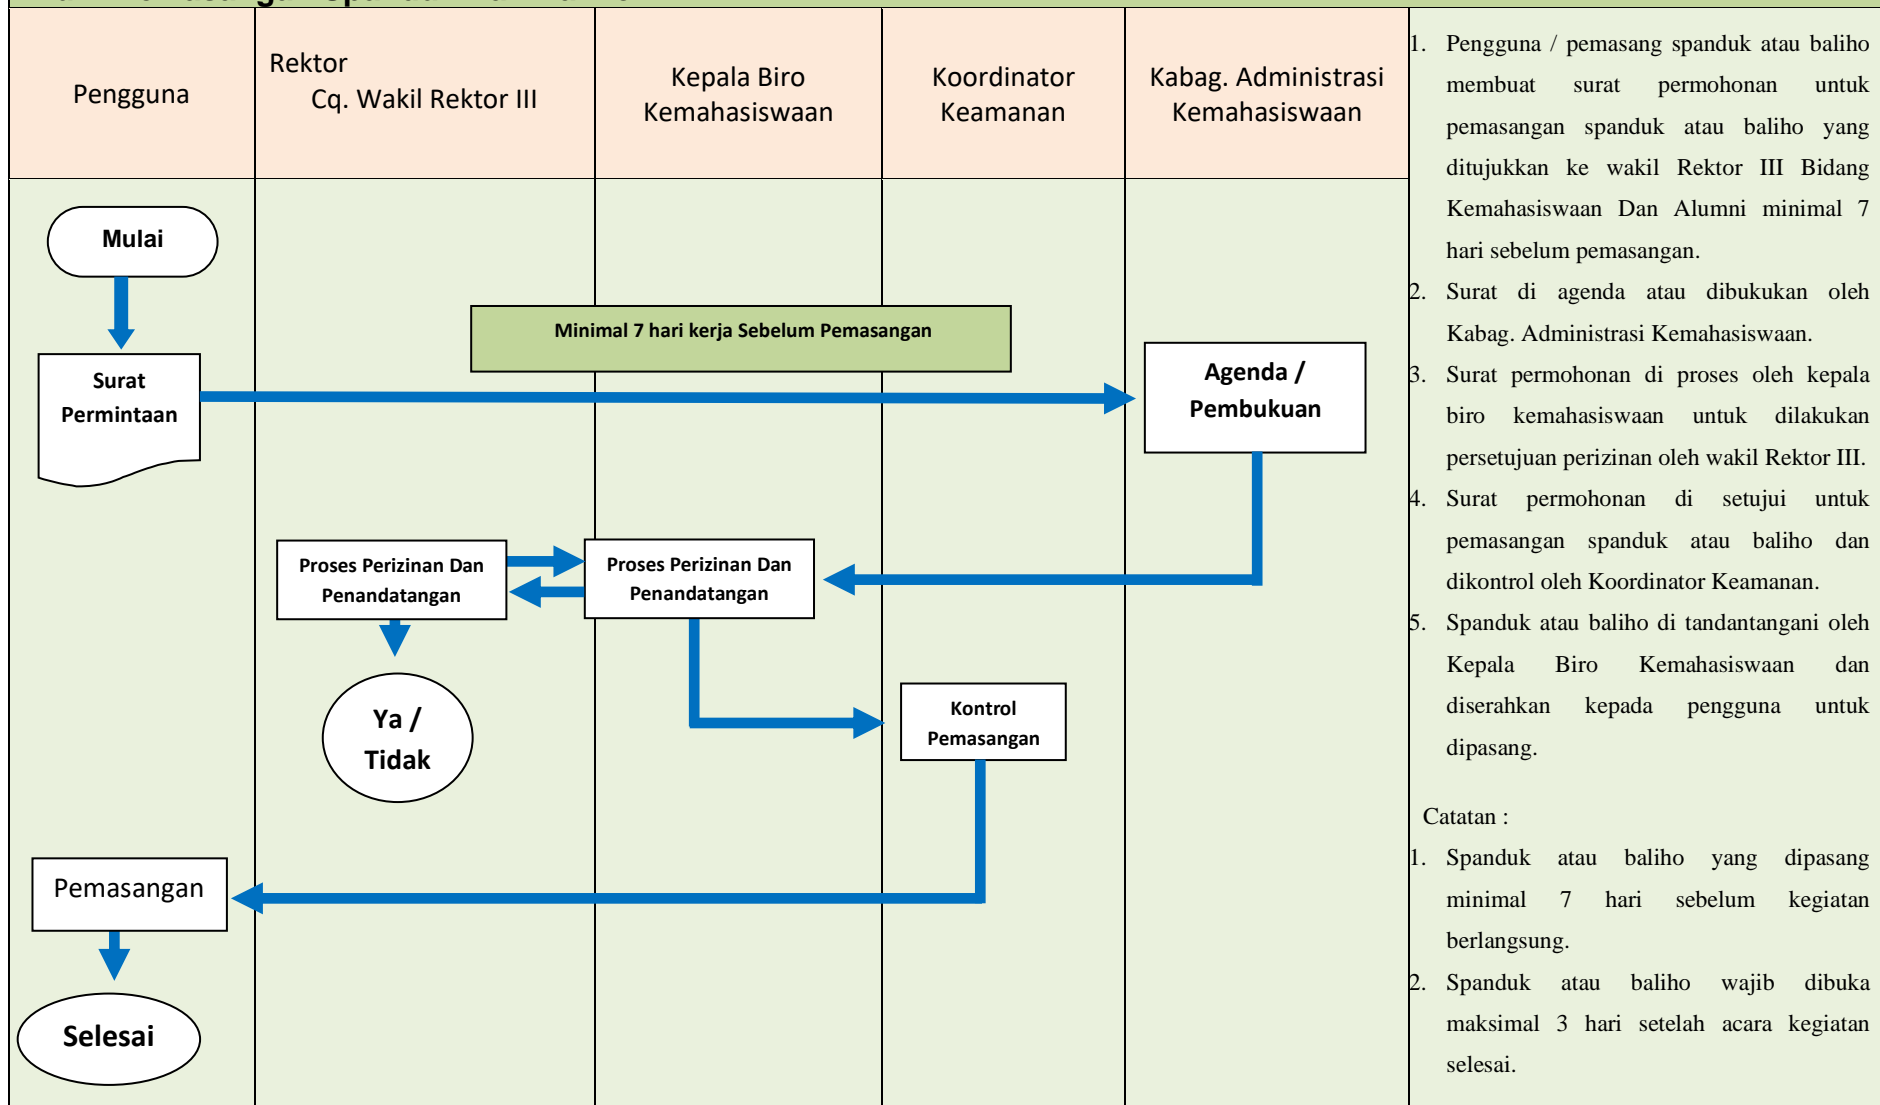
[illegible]

Pengguna

Rektor
Cq. Wakil Rektor III

Kepala Biro Kemahasiswaan

Koordinator Keamanan

Kabag. Administrasi Kemahasiswaan

Mulai

Minimal 7 hari kerja Sebelum Pemasangan

Surat Permintaan

Agenda / Pembukuan

Proses Perizinan Dan Penandatangan

Proses Perizinan Dan Penandatangan

Ya / Tidak

Kontrol Pemasangan

Pemasangan

Selesai

1. Pengguna / pemasang spanduk atau baliho membuat surat permohonan untuk pemasangan spanduk atau baliho yang ditujukkan ke wakil Rektor III Bidang Kemahasiswaan Dan Alumni minimal 7 hari sebelum pemasangan.
2. Surat di agenda atau dibukukan oleh Kabag. Administrasi Kemahasiswaan.
3. Surat permohonan di proses oleh kepala biro kemahasiswaan untuk dilakukan persetujuan perizinan oleh wakil Rektor III.
4. Surat permohonan di setujui untuk pemasangan spanduk atau baliho dan dikontrol oleh Koordinator Keamanan.
5. Spanduk atau baliho di tandantangani oleh Kepala Biro Kemahasiswaan dan diserahkan kepada pengguna untuk dipasang.

Catatan :
1. Spanduk atau baliho yang dipasang minimal 7 hari sebelum kegiatan berlangsung.
2. Spanduk atau baliho wajib dibuka maksimal 3 hari setelah acara kegiatan selesai.